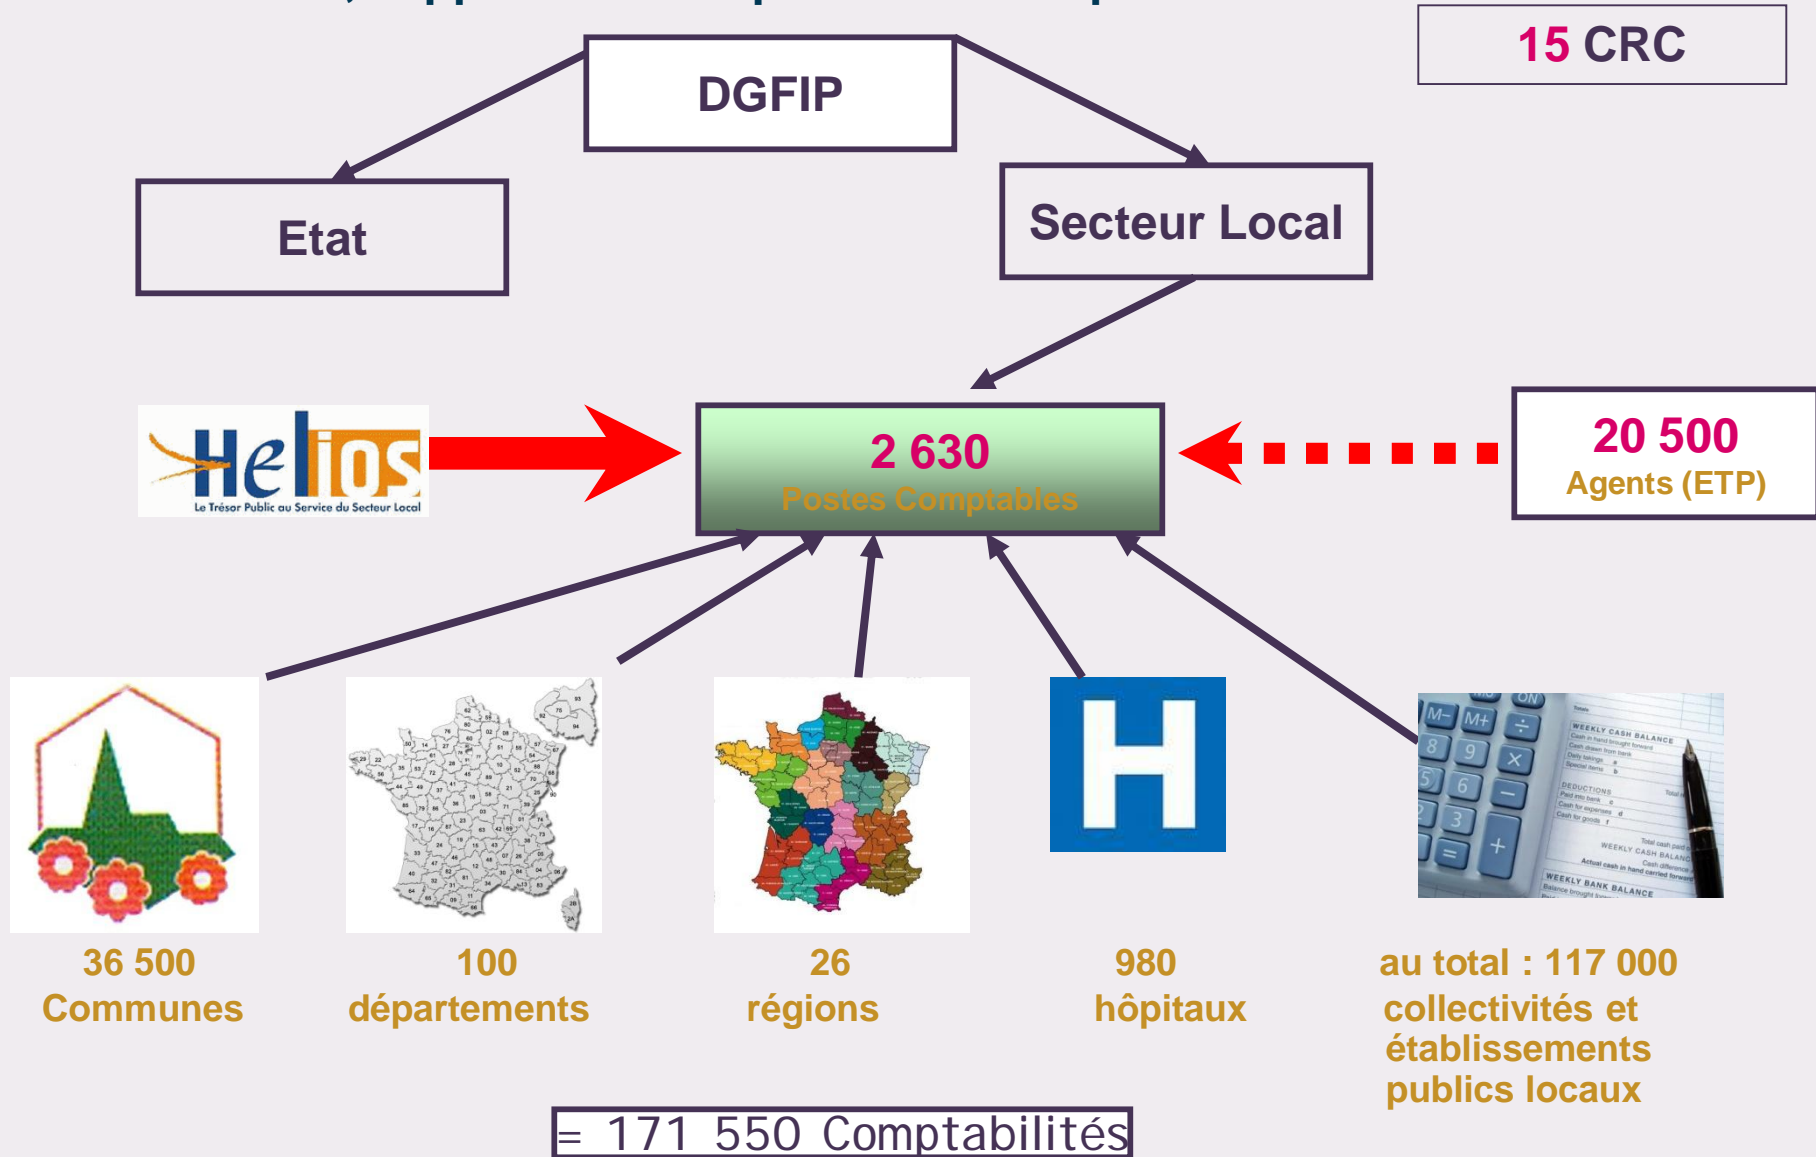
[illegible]

15 CRC

DGFIP

Etat

Secteur Local

Helios
Le Trésor Public au Service du Secteur Local

2 630
Postes Comptables

20 500
Agents (ETP)

36 500
Communes

100
départements

26
régions

H

980
hôpitaux

au total : 117 000
collectivités et
établissements
publics locaux

= 171 550 Comptabilités